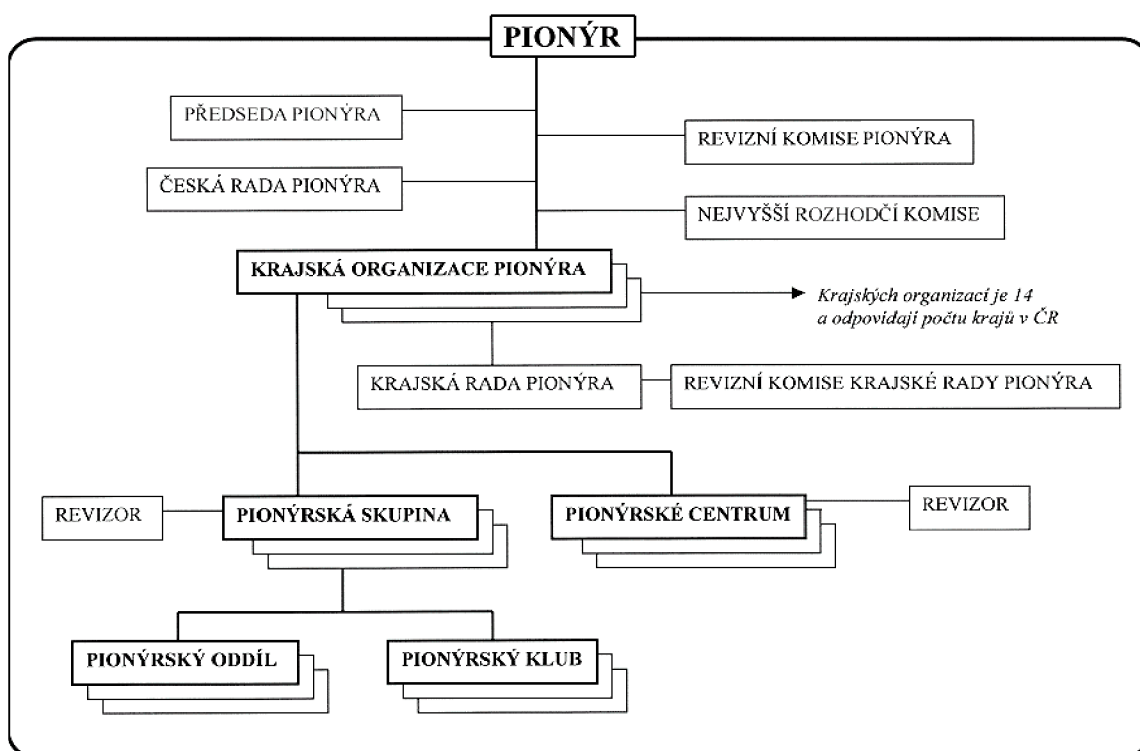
PIONÝR

PŘEDSEDA PIONÝRA

REVIZNÍ KOMISE PIONÝRA

ČESKÁ RADA PIONÝRA

NEJVYŠŠÍ ROZHODČÍ KOMISE

KRAJSKÁ ORGANIZACE PIONÝRA

Krajských organizací je 14 a odpovídají počtu krajů v ČR

KRAJSKÁ RADA PIONÝRA

REVIZNÍ KOMISE KRAJSKÉ RADY PIONÝRA

REVIZOR

PIONÝRSKÁ SKUPINA

PIONÝRSKÉ CENTRUM

REVIZOR

PIONÝRSKÝ ODDÍL

PIONÝRSKÝ KLUB